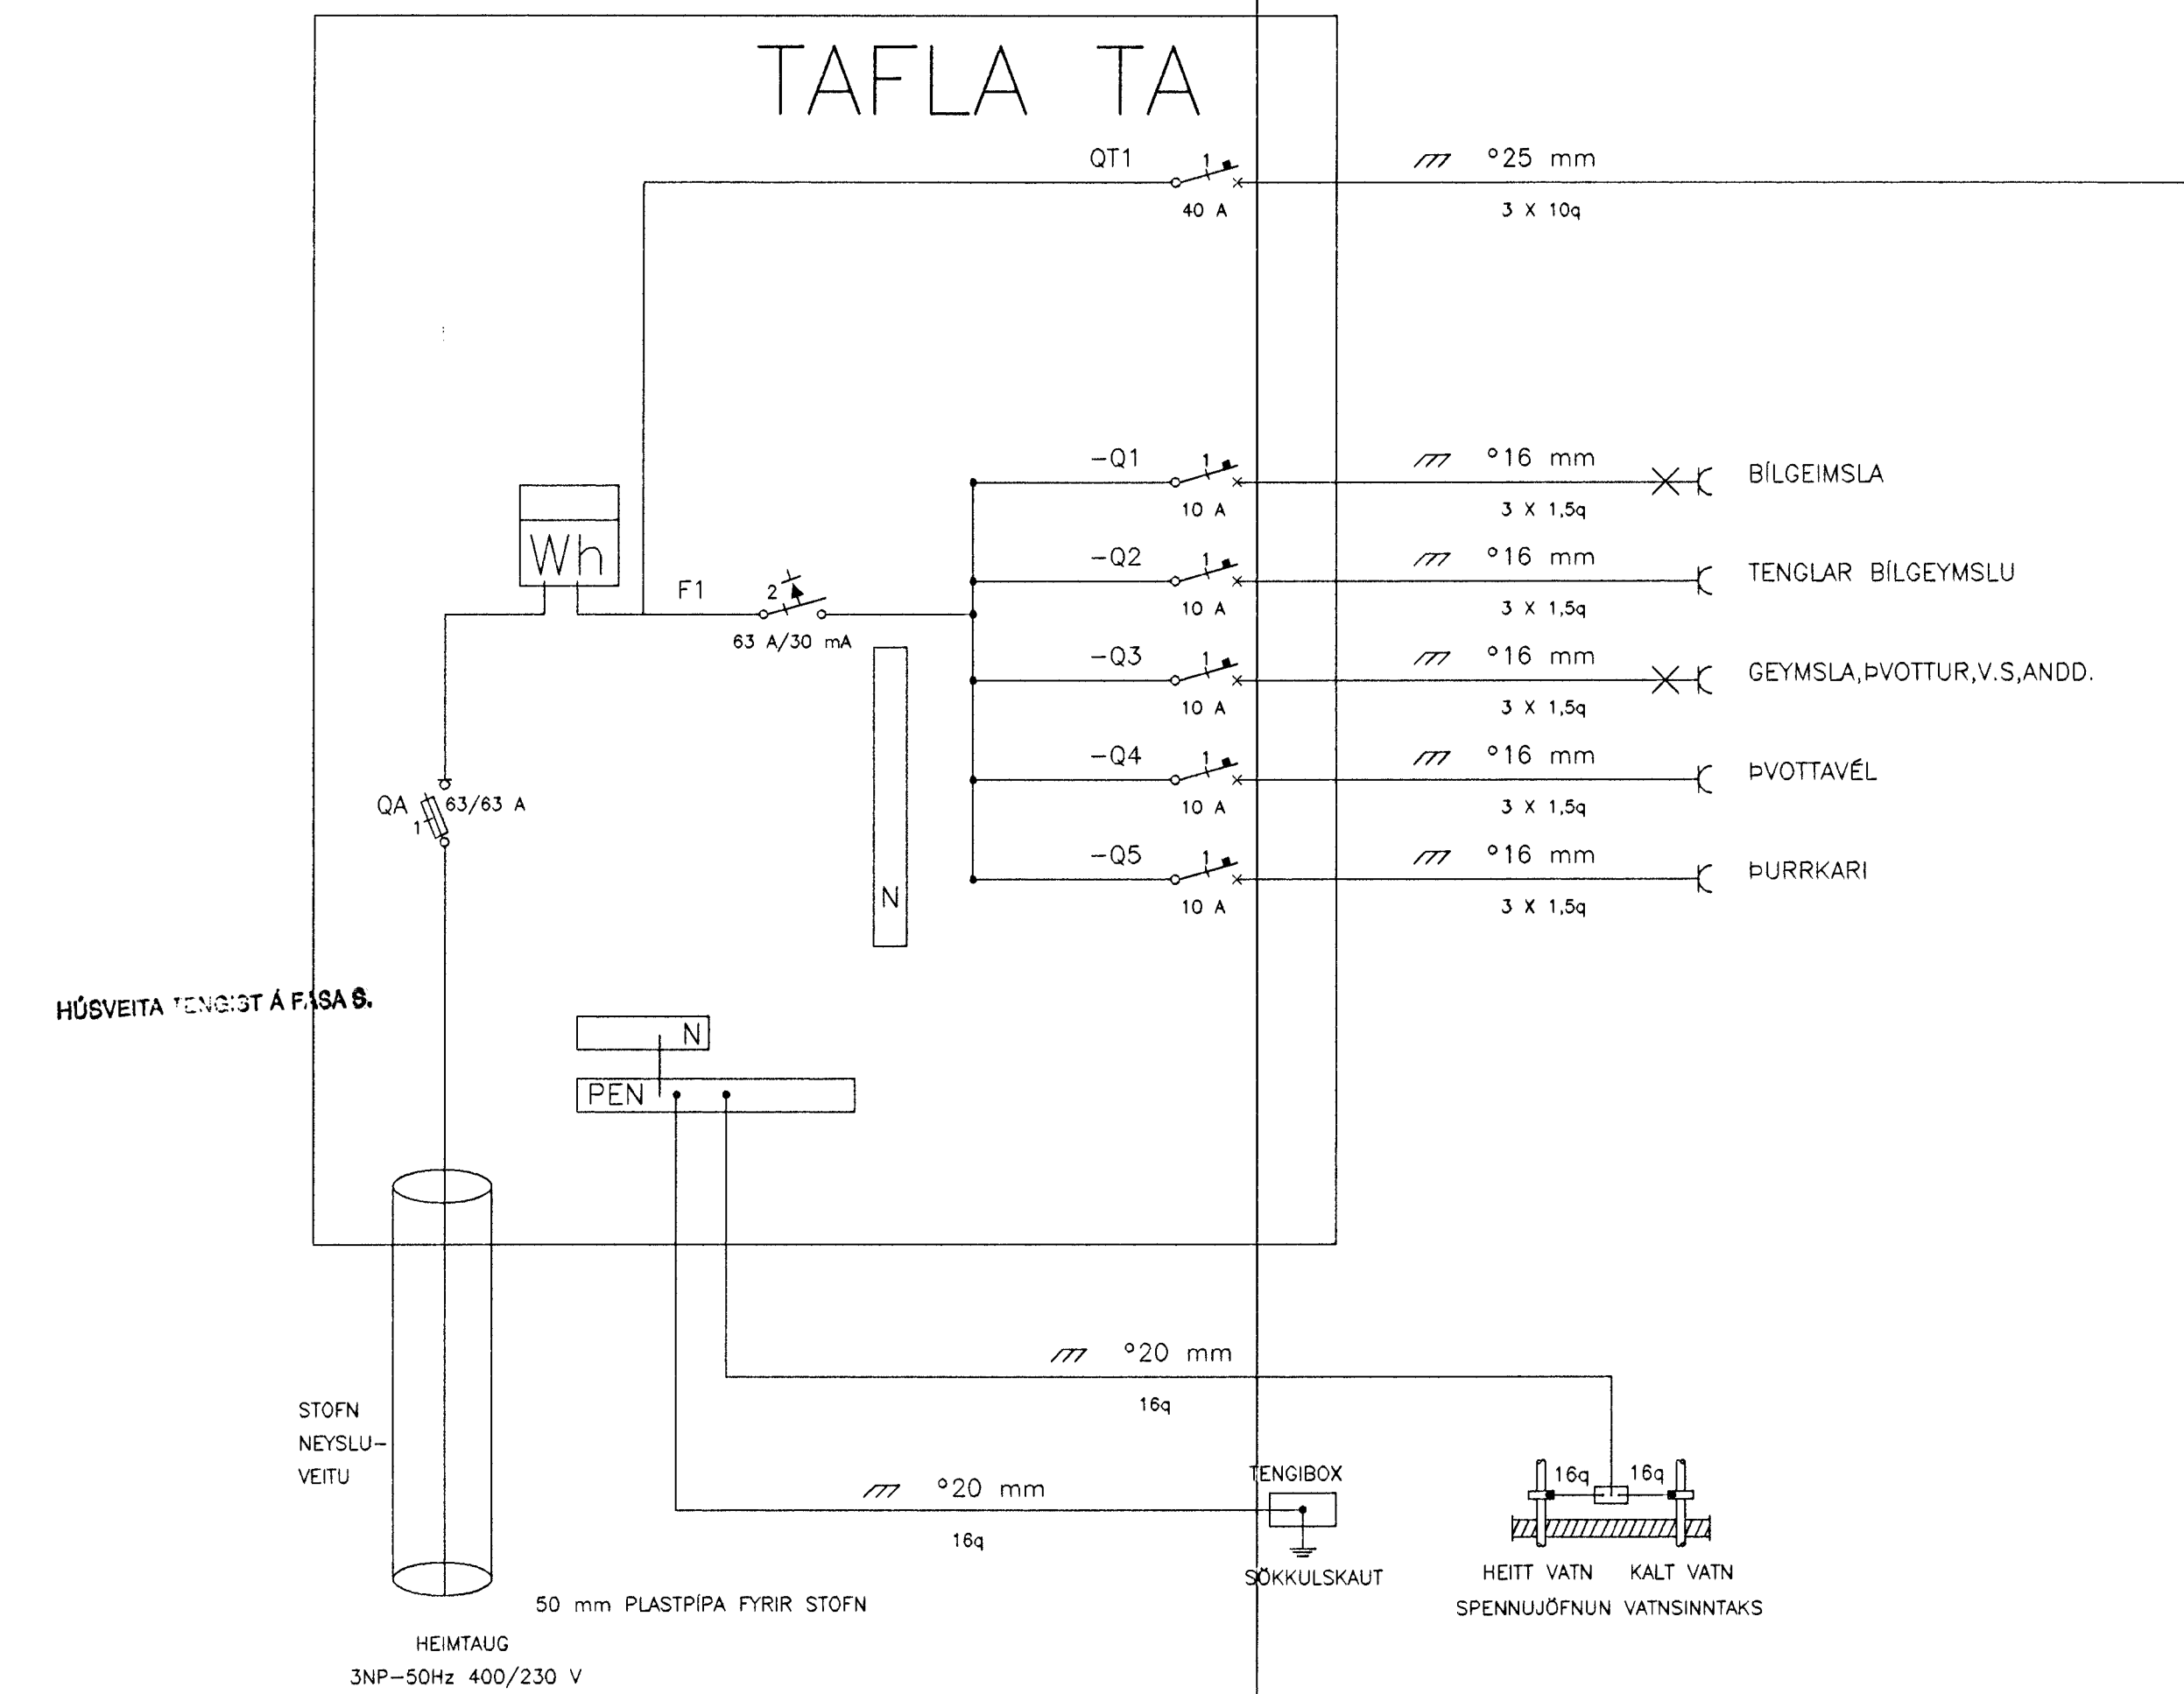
TAFLA TA

QT1 1
40 A
°25 mm
3 X 10q

Wh

-Q1 1
10 A
°16 mm
3 X 1,5q
BÍLGEIMSLA

-Q2 1
10 A
°16 mm
3 X 1,5q
TENGLAR BÍLGEYMSLU

F1 2
63 A/30 mA

-Q3 1
10 A
°16 mm
3 X 1,5q
GEYMSLA,ÞVOTTUR,V.S,ANDD.

-Q4 1
10 A
°16 mm
3 X 1,5q
ÞVOTTAVÉL

QA 1 63/63 A

-Q5 1
10 A
°16 mm
3 X 1,5q
ÞURRKARI

N

HÚSVEITA TENGIST Á FASA S.

N
PEN

°20 mm
16q

STOFN
NEYSLU-
VEITU

°20 mm
16q

TENGIBOX
SÖKKULSKAUT

16q 16q
HEITT VATN KALT VATN
SPENNUJÖFNUN VATNSINNTAKS

50 mm PLASTPÍPA FYRIR STOFN

HEIMTAUG
3NP-50Hz 400/230 V